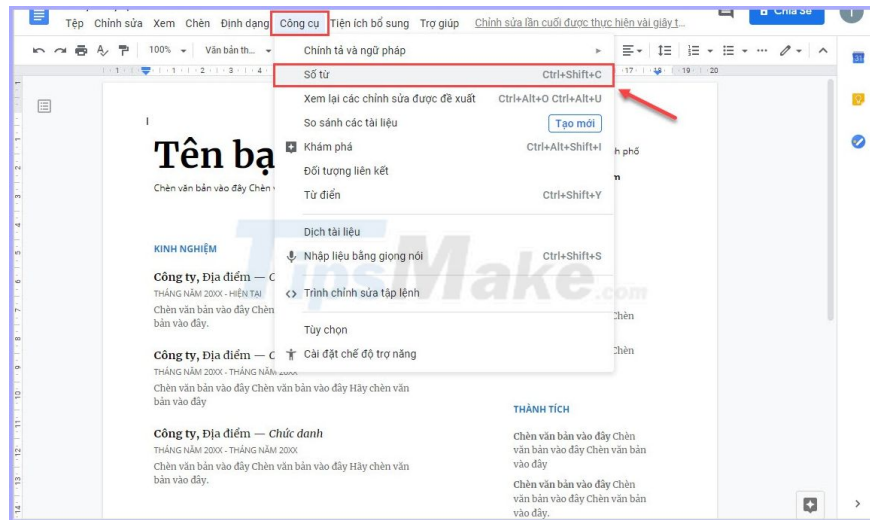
Tệp Chỉnh sửa Xem Chèn Định dạng Công cụ Tiện ích bổ sung Trợ giúp Chỉnh sửa lần cuối được thực hiện vài giây t...

Chia sẻ

100% Văn bản th...

Chính tả và ngữ pháp
Số từ Ctrl+Shift+C
Xem lại các chỉnh sửa được đề xuất Ctrl+Alt+O Ctrl+Alt+U
So sánh các tài liệu Tạo mới
Khám phá Ctrl+Alt+Shift+I
Đối tượng liên kết
Từ điển Ctrl+Shift+Y
Dịch tài liệu
Nhập liệu bằng giọng nói Ctrl+Shift+S
Trình chỉnh sửa tập lệnh
Tùy chọn
Cài đặt chế độ trợ năng

Tên bạ

Chèn văn bản vào đây Chèn v

h phố

KINH NGHIỆM

Công ty, Địa điểm — C
THÁNG NĂM 20XX - HIỆN TẠI
Chèn văn bản vào đây Chèn bản vào đây.

Chèn

Công ty, Địa điểm — C
THÁNG NĂM 20XX - THÁNG NĂM 20XX
Chèn văn bản vào đây Chèn văn bản vào đây Hãy chèn văn bản vào đây

Chèn

THÀNH TÍCH

Công ty, Địa điểm — Chức danh
THÁNG NĂM 20XX - THÁNG NĂM 20XX
Chèn văn bản vào đây Chèn văn bản vào đây Chèn văn bản vào đây.

Chèn văn bản vào đây Chèn văn bản vào đây Chèn văn bản vào đây

Chèn văn bản vào đây Chèn văn bản vào đây Chèn văn bản vào đây.

TipsMake.com